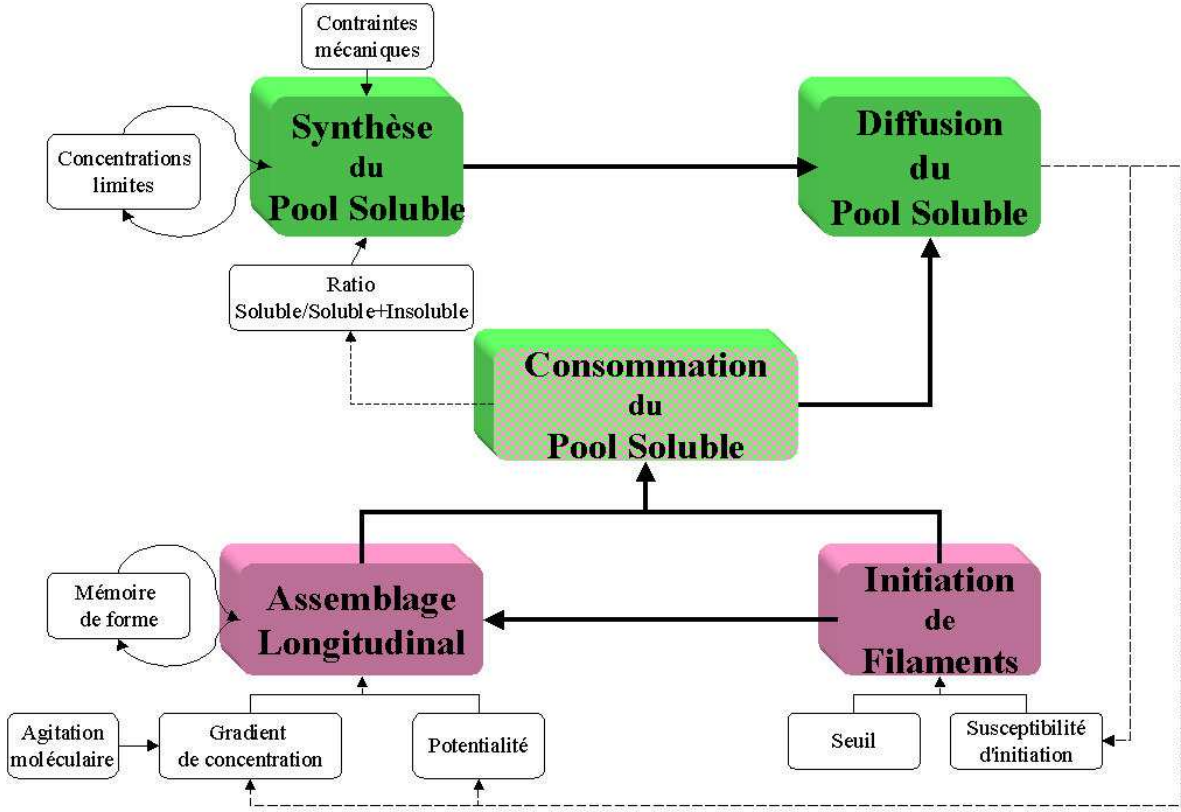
Contraintes mécaniques

Synthèse du Pool Soluble

Concentrations limites

Diffusion du Pool Soluble

Ratio Soluble/Soluble+Insoluble

Consommation du Pool Soluble

Mémoire de forme

Assemblage Longitudinal

Initiation de Filaments

Agitation moléculaire

Gradient de concentration

Potentialité

Seuil

Susceptibilité d'initiation